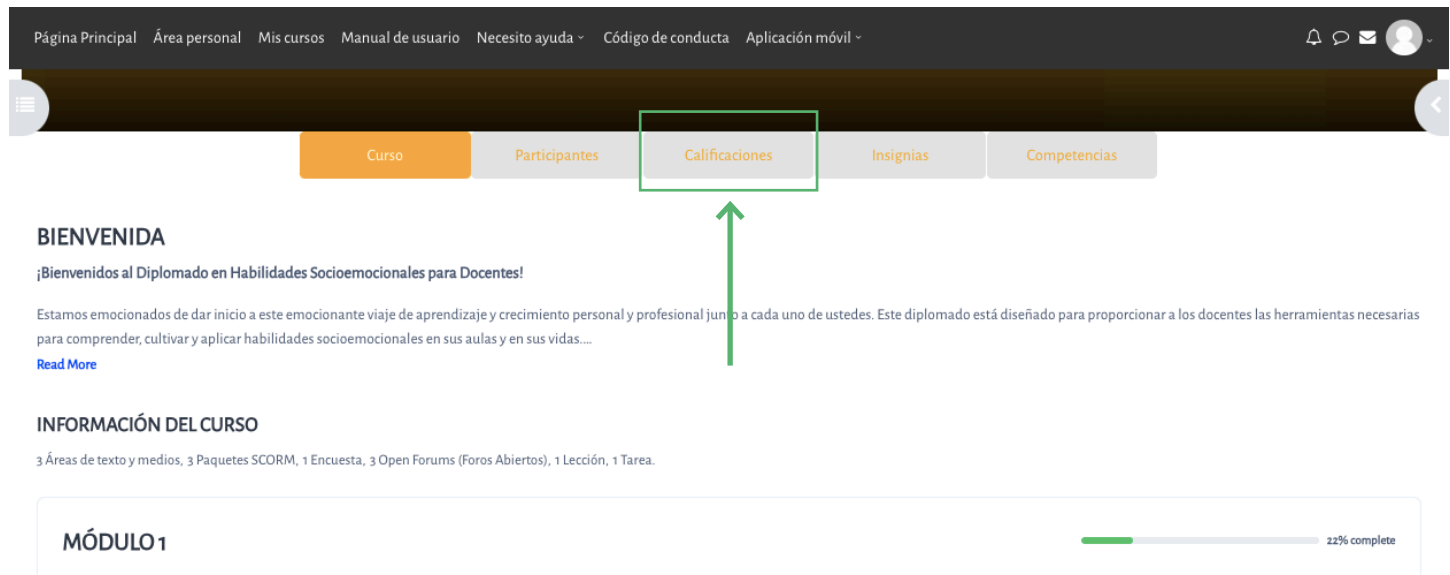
Página Principal Área personal Mis cursos Manual de usuario Necesito ayuda Código de conducta Aplicación móvil

Curso Participantes Calificaciones Insignias Competencias

BIENVENIDA

¡Bienvenidos al Diplomado en Habilidades Socioemocionales para Docentes!

Estamos emocionados de dar inicio a este emocionante viaje de aprendizaje y crecimiento personal y profesional junto a cada uno de ustedes. Este diplomado está diseñado para proporcionar a los docentes las herramientas necesarias para comprender, cultivar y aplicar habilidades socioemocionales en sus aulas y en sus vidas....

Read More

INFORMACIÓN DEL CURSO

3 Áreas de texto y medios, 3 Paquetes SCORM, 1 Encuesta, 3 Open Forums (Foros Abiertos), 1 Lección, 1 Tarea.

MÓDULO 1

22% complete